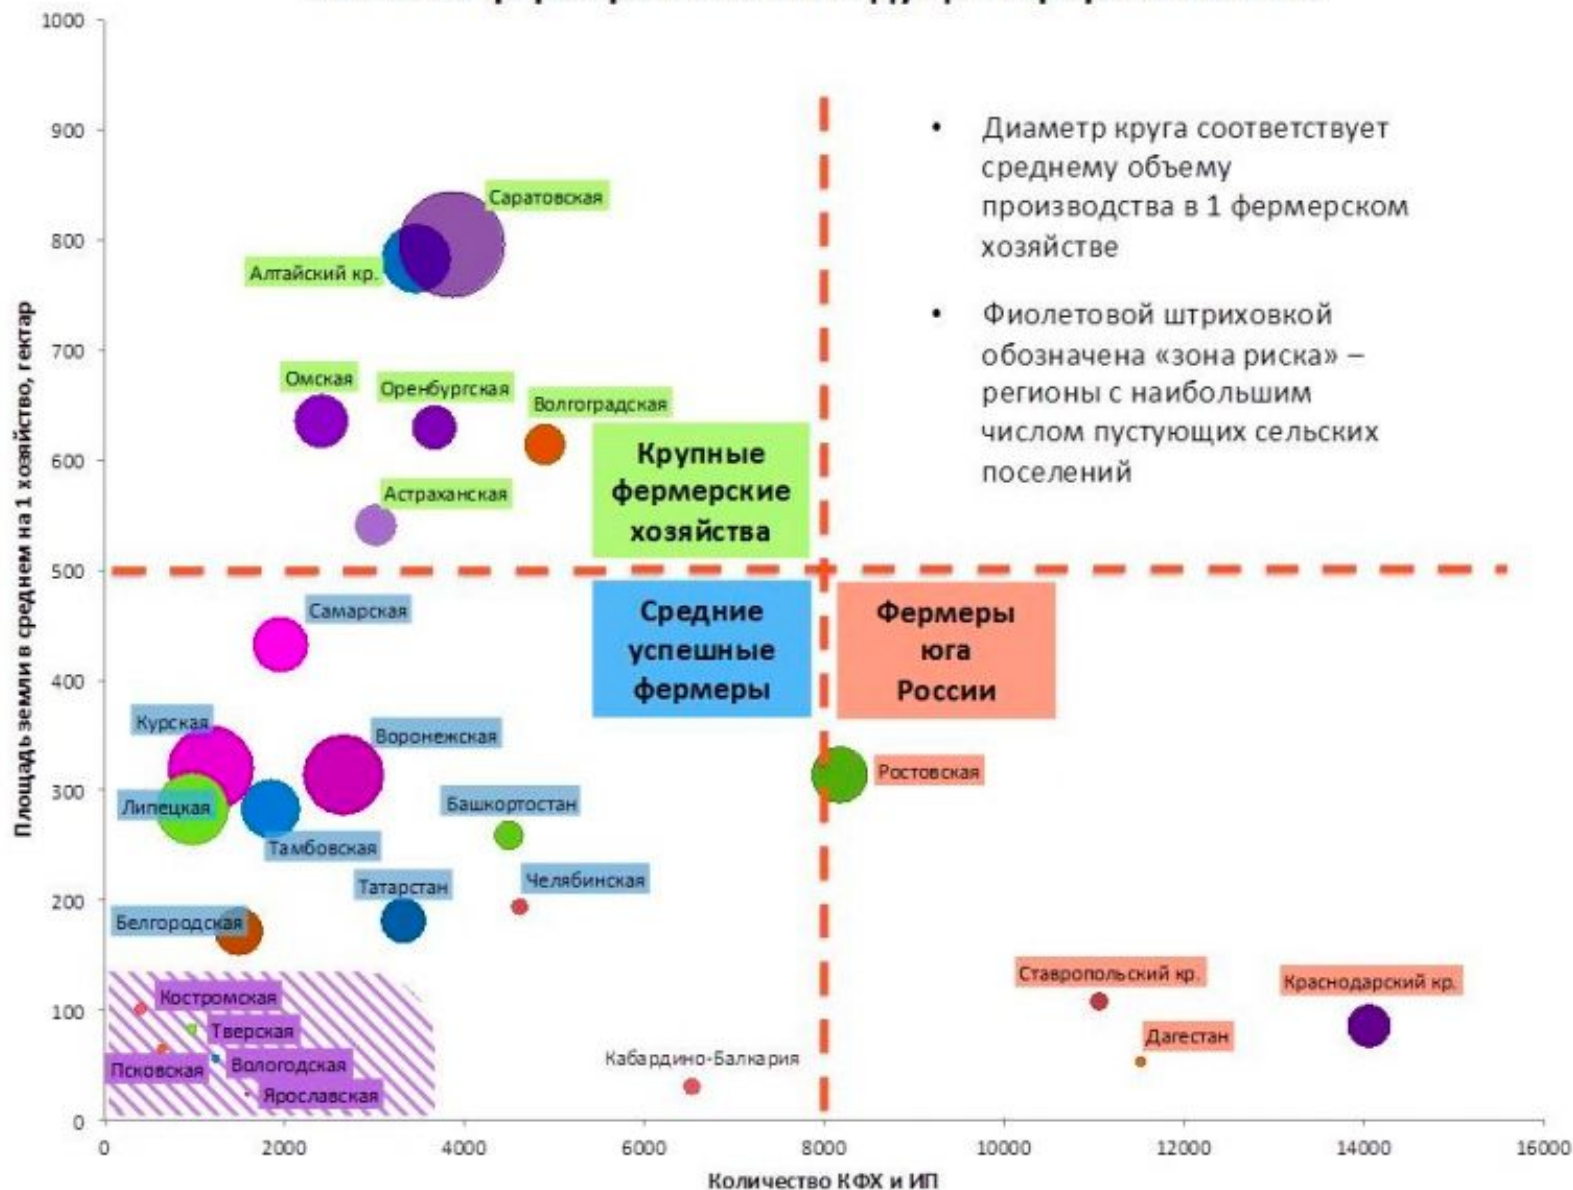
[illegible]

1000
900
800
700
600
500
400
300
200
100
0

Площадь земли в среднем на 1 хозяйство, гектар

• Диаметр круга соответствует среднему объему производства в 1 фермерском хозяйстве

• Фиолетовой штриховкой обозначена «зона риска» – регионы с наибольшим числом пустующих сельских поселений

Саратовская
Алтайский кр.
Омская
Оренбургская
Волгоградская
Астраханская

Крупные фермерские хозяйства

Средние успешные фермеры

Фермеры юга России

Самарская
Курская
Воронежская
Ростовская
Липецкая
Башкортостан
Тамбовская
Челябинская
Татарстан
Белгородская
Костромская
Тверская
Вологодская
Псковская
Ярославская
Кабардино-Балкария
Ставропольский кр.
Краснодарский кр.
Дагестан

0
2000
4000
6000
8000
10000
12000
14000
16000

Количество КФХ и ИП